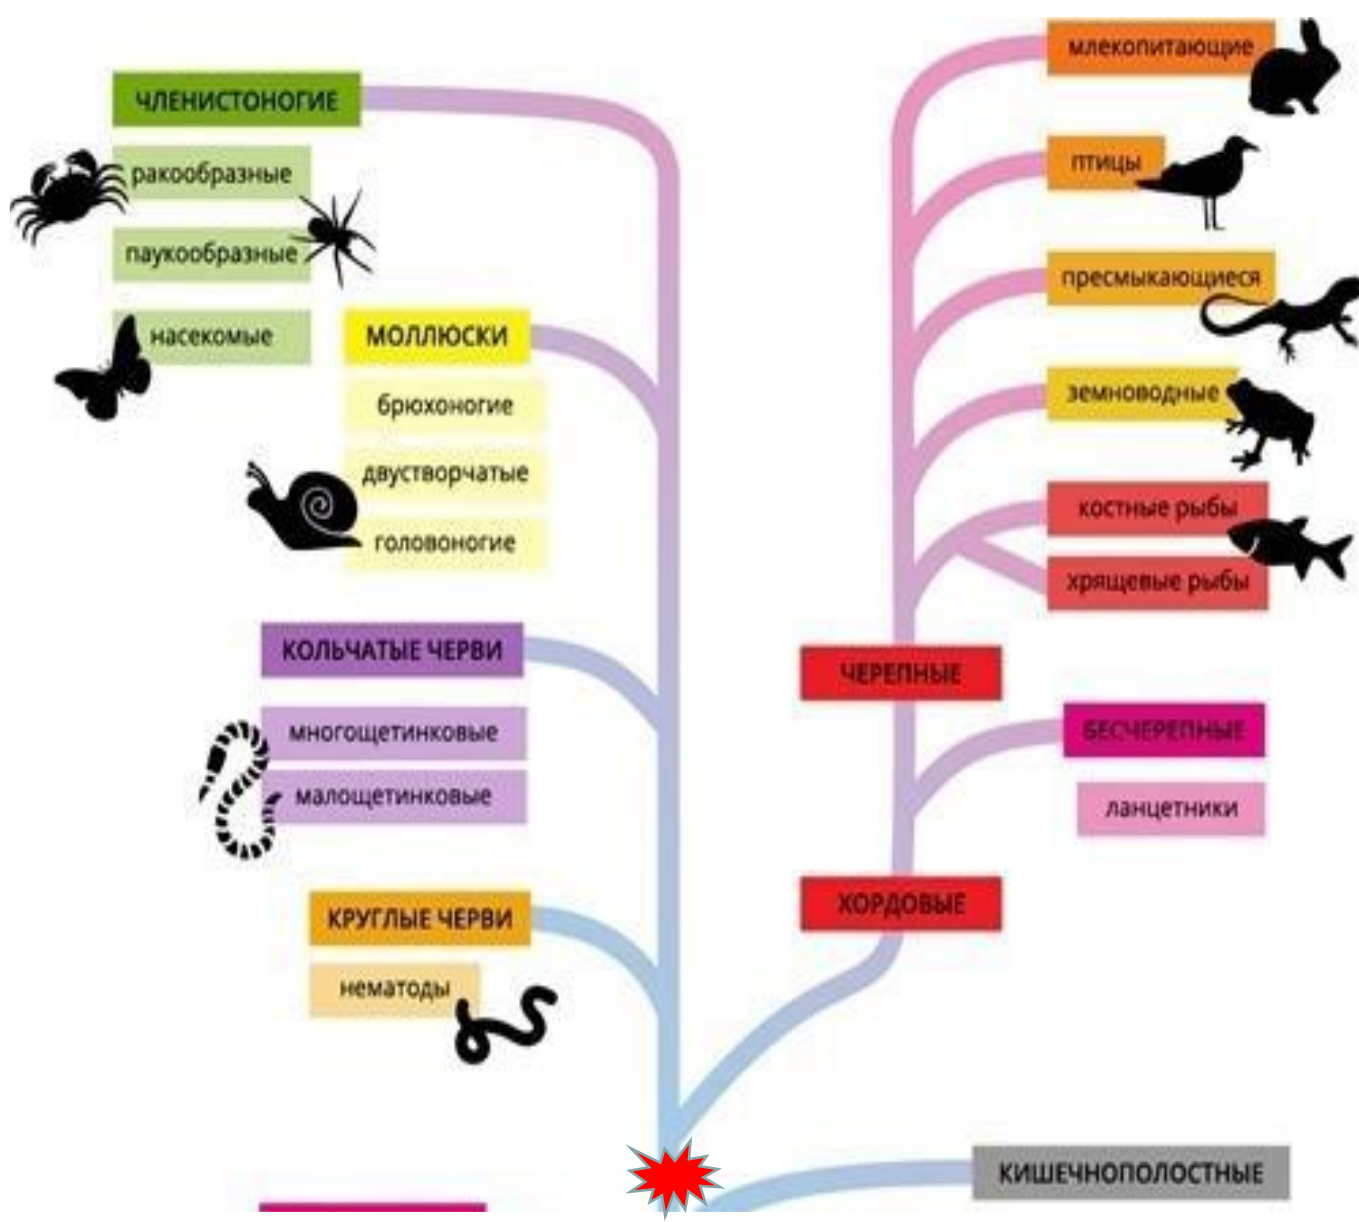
ЧЛЕНИСТОНОГИЕ

ракообразные

паукообразные

насекомые

МОЛЛЮСКИ

брюхоногие

двустворчатые

головоногие

КОЛЬЧАТЫЕ ЧЕРВИ

многощетинковые

малощетинковые

КРУГЛЫЕ ЧЕРВИ

нематоды

млекопитающие

птицы

пресмыкающиеся

земноводные

костные рыбы

хрящевые рыбы

ЧЕРЕПНЫЕ

БЕСЧЕРЕПНЫЕ

ланцетники

ХОРДОВЫЕ

КИШЕЧНОПОЛОСТНЫЕ